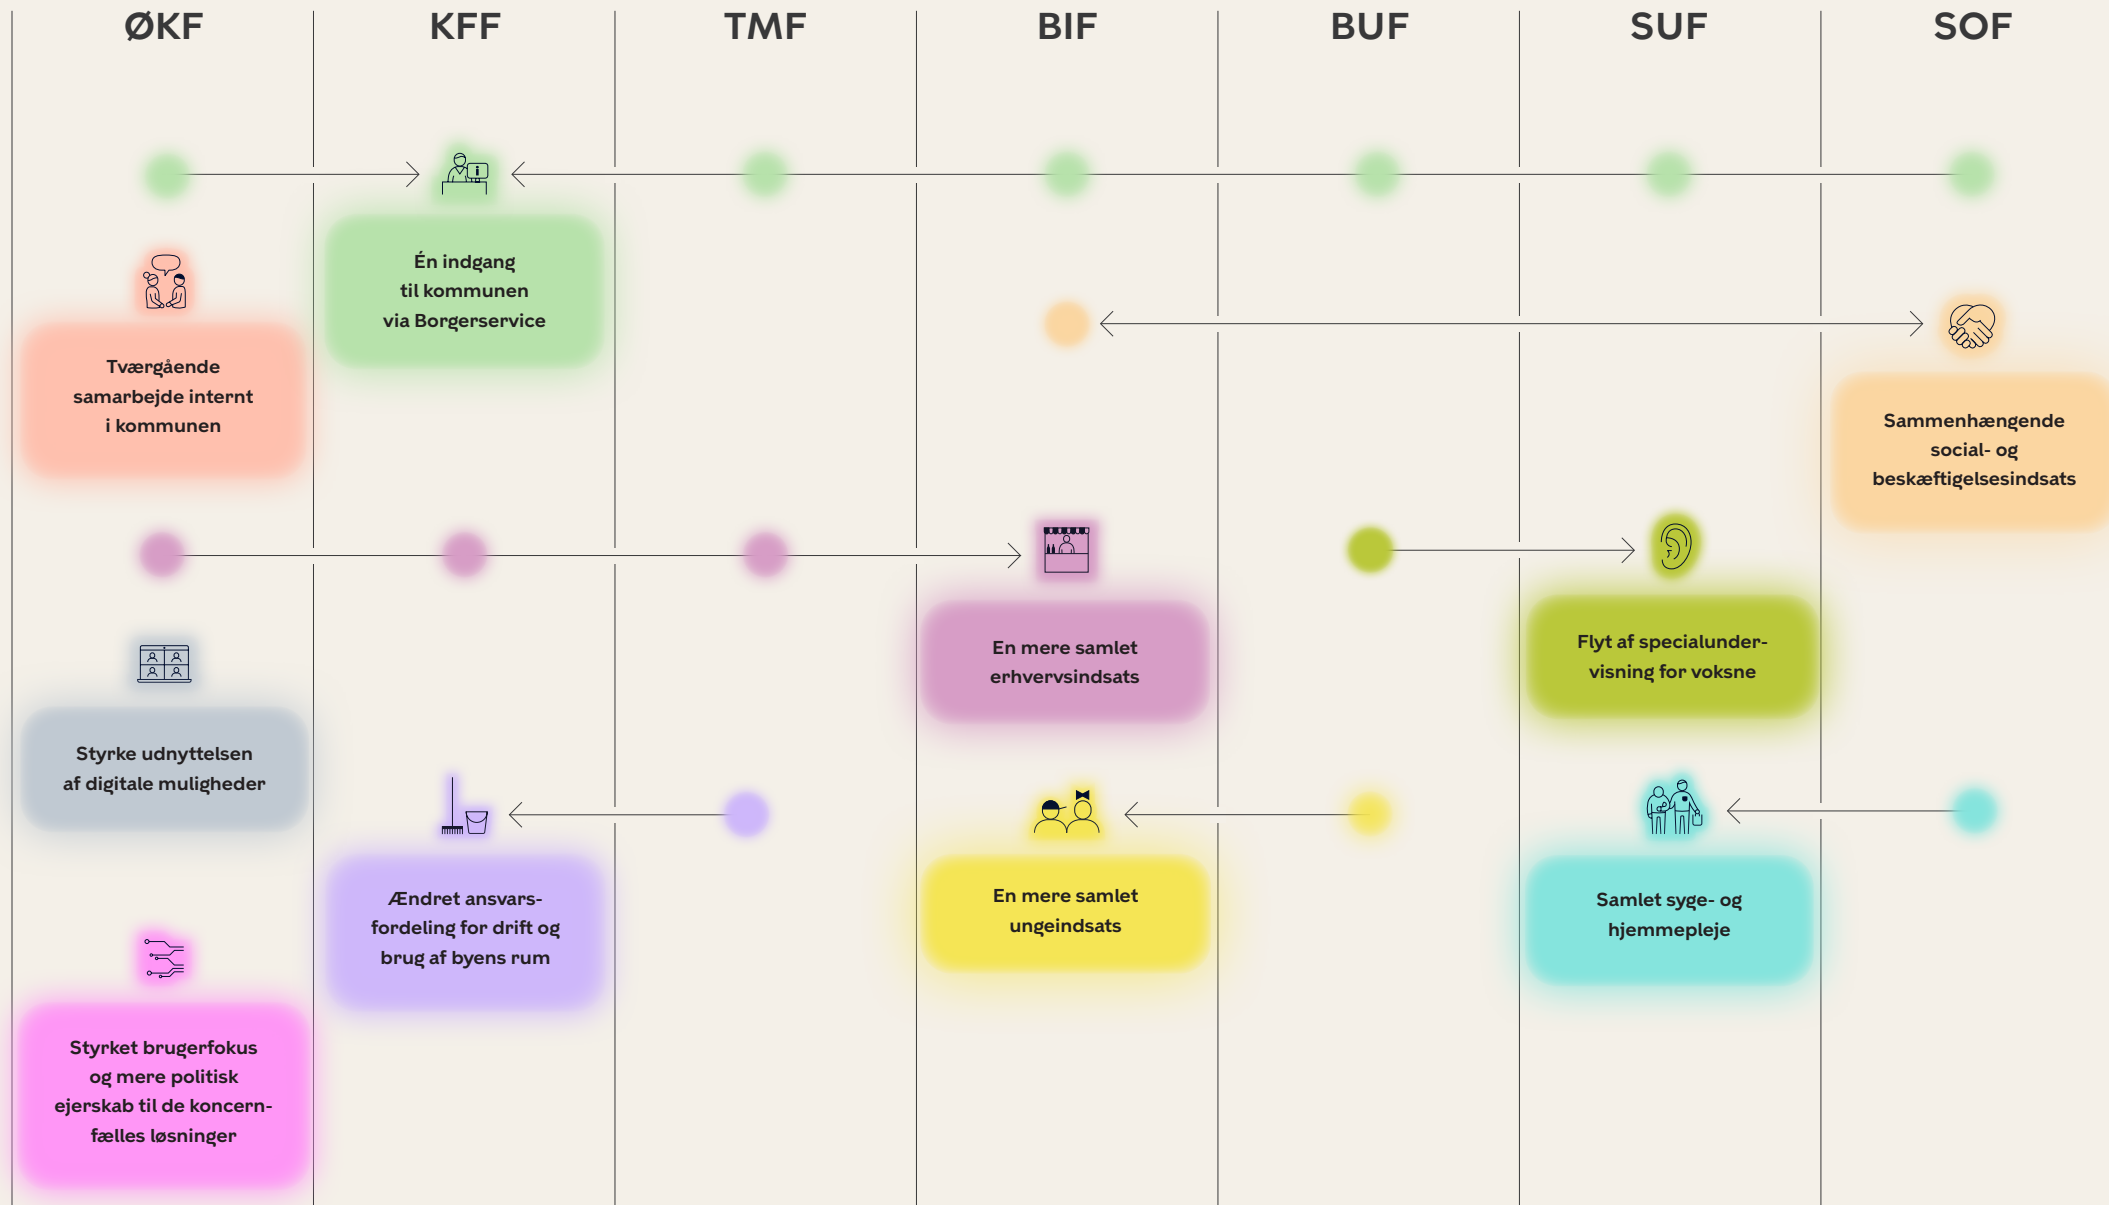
ØKF KFF TMF BIF BUF SUF SOF

Én indgang til kommunen via Borgerservice

Tværgående samarbejde internt i kommunen

Sammenhængende social- og beskæftigelsesindsats

En mere samlet erhvervsindsats

Flyt af specialundervisning for voksne

Styrke udnyttelsen af digitale muligheder

Ændret ansvarsfordeling for drift og brug af byens rum

En mere samlet ungeindsats

Samlet syge- og hjemmepleje

Styrket brugerfokus og mere politisk ejerskab til de koncernfælles løsninger